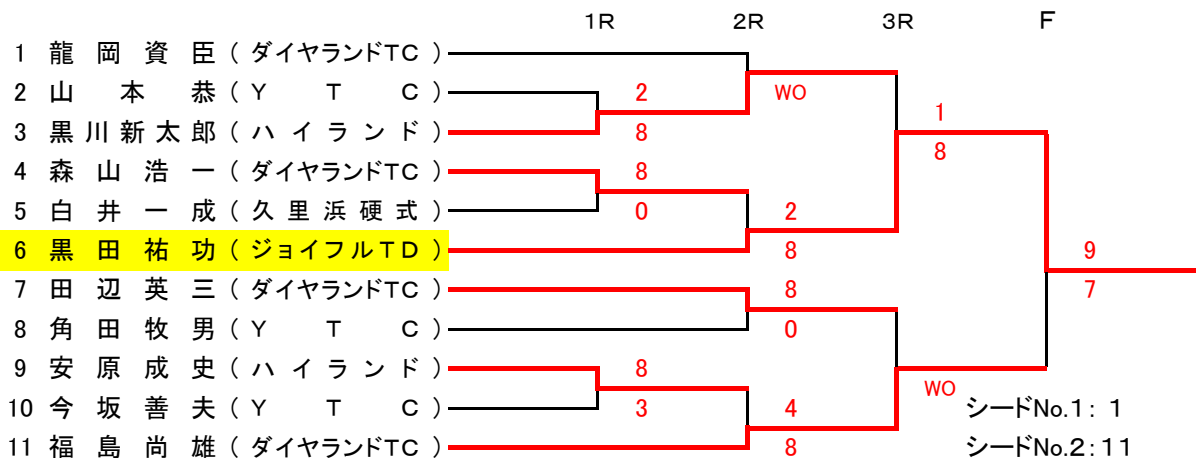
1R 2R 3R F

1 龍岡資臣（ダイヤランドTC）
2 山本恭（Y T C）
3 黒川新太郎（ハイランド）
4 森山浩一（ダイヤランドTC）
5 白井一成（久里浜硬式）
6 黒田祐功（ジョイフルTD）
7 田辺英三（ダイヤランドTC）
8 角田牧男（Y T C）
9 安原成史（ハイランド）
10 今坂善夫（Y T C）
11 福島尚雄（ダイヤランドTC）

2
8
8
0
8
3
WO
2
8
8
0
4
8
1
8
WO
9
7

シードNo.1：1
シードNo.2：11